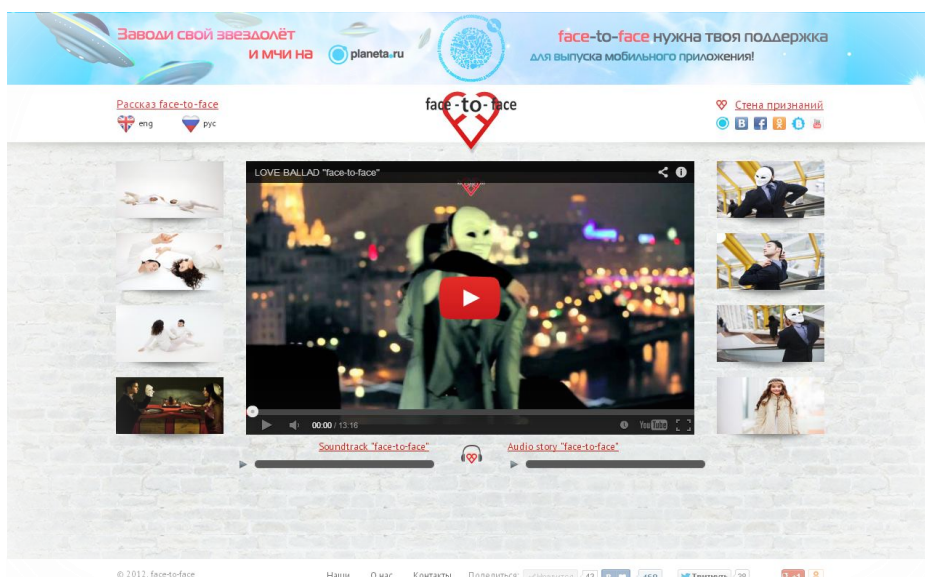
Заводи свой звездолёт и мчи на planeta.ru

face-to-face нужна твоя поддержка для выпуска мобильного приложения!

Рассказ face-to-face

eng

рус

face-to-face

Стена признаний

LOVE BALLAD "face-to-face"

00:00 / 13:16

Soundtrack "face-to-face"

Audio story "face-to-face"

© 2012 face-to-face

Наши

О нас

Контакты

Поделиться:

42

459

Твитнуть

28